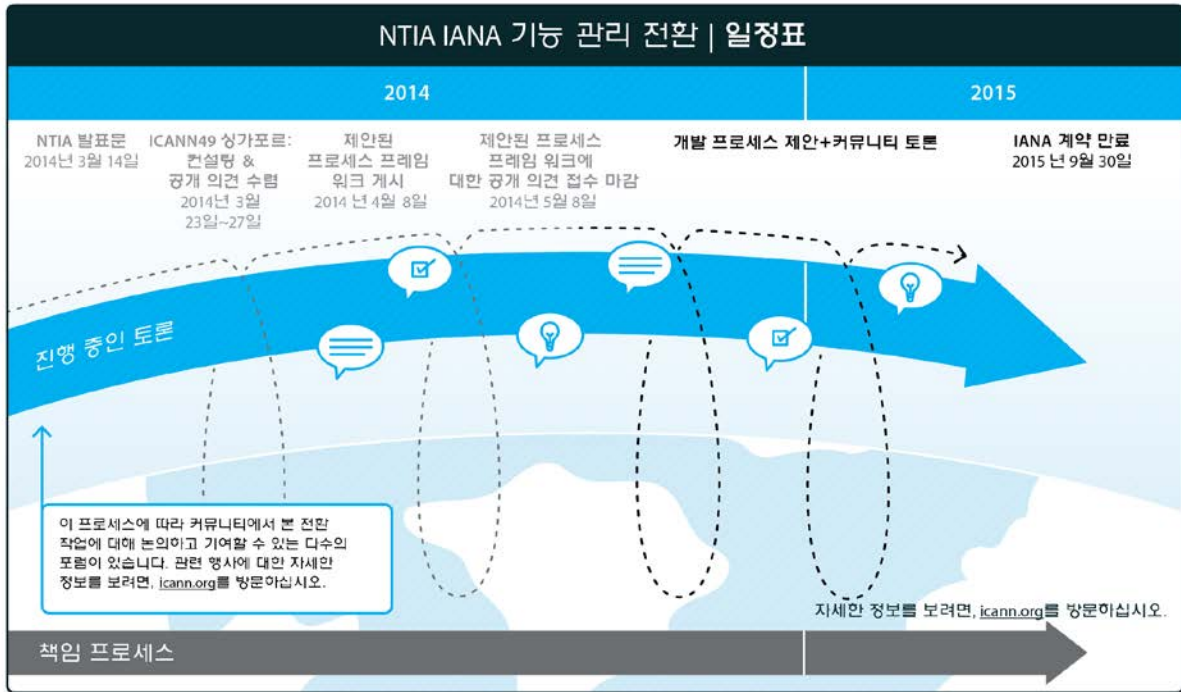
NTIA IANA 기능 관리 전환 | 일정표

2014

2015

NTIA 발표문
2014년 3월 14일

ICANN49 싱가포르: 컨설팅 & 공개 의견 수렴
2014년 3월 23일~27일

제안된 프로세스 프레임 워크 게시
2014 년 4월 8일

제안된 프로세스 프레임 워크에 대한 공개 의견 접수 마감
2014년 5월 8일

개발 프로세스 제안+커뮤니티 토론

IANA 계약 만료
2015 년 9월 30일

진행 중인 토론

이 프로세스에 따라 커뮤니티에서 본 전환 작업에 대해 논의하고 기여할 수 있는 다수의 포럼이 있습니다. 관련 행사에 대한 자세한 정보를 보려면, icann.org를 방문하십시오.

자세한 정보를 보려면, icann.org를 방문하십시오.

책임 프로세스